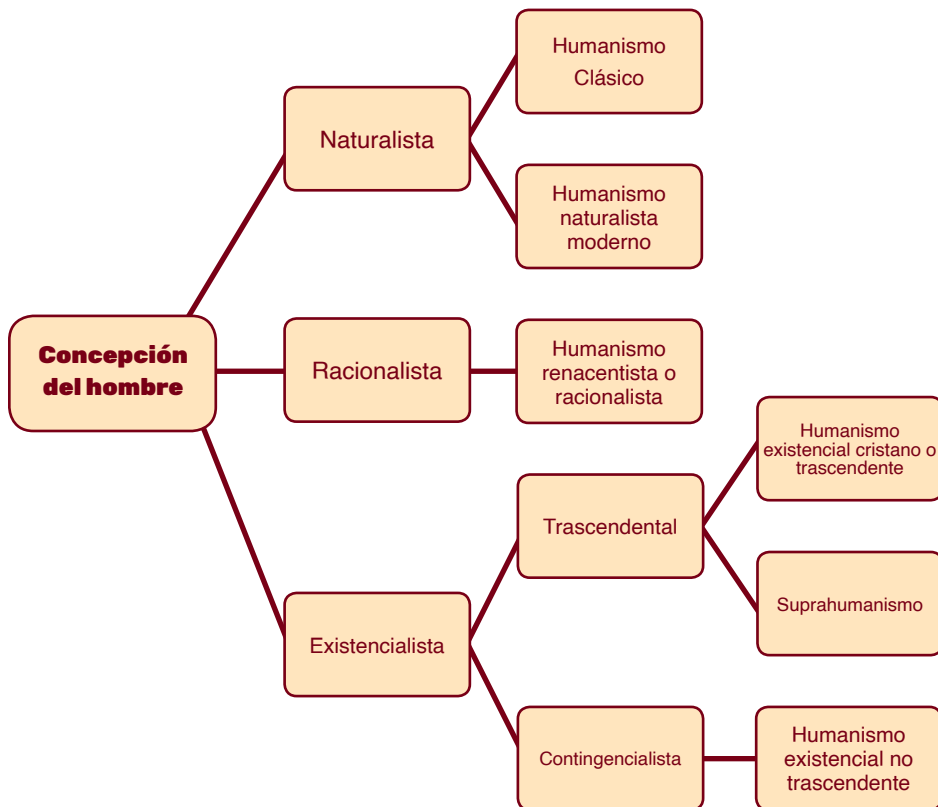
Concepción del hombre

Naturalista

Humanismo Clásico

Humanismo naturalista moderno

Racionalista

Humanismo renacentista o racionalista

Existencialista

Trascendental

Humanismo existencial cristano o trascendente

Suprahumanismo

Contingencialista

Humanismo existencial no trascendente